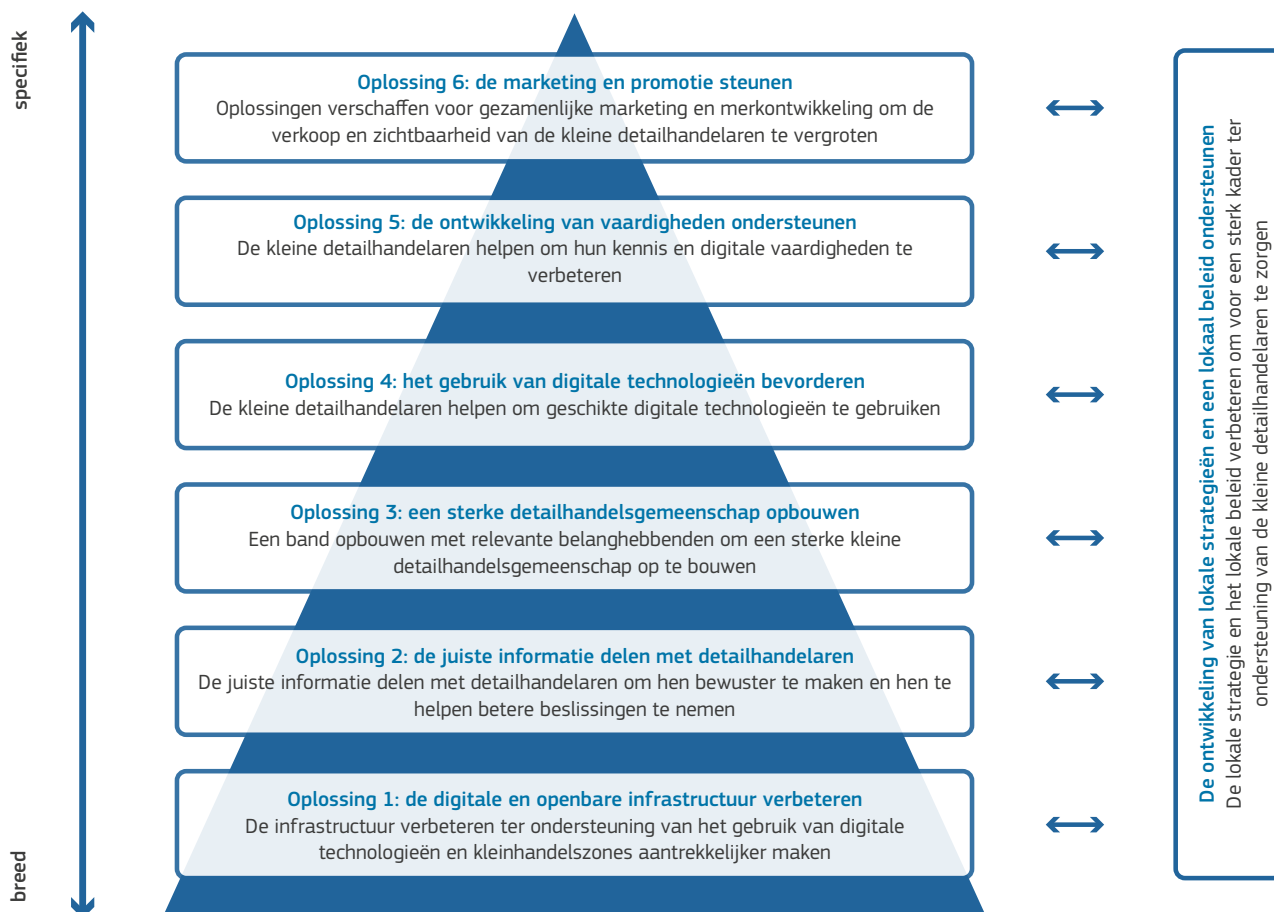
specifiek

breed

Oplossing 6: de marketing en promotie steunen
Oplossingen verschaffen voor gezamenlijke marketing en merkontwikkeling om de verkoop en zichtbaarheid van de kleine detailhandelaren te vergroten

Oplossing 5: de ontwikkeling van vaardigheden ondersteunen
De kleine detailhandelaren helpen om hun kennis en digitale vaardigheden te verbeteren

Oplossing 4: het gebruik van digitale technologieën bevorderen
De kleine detailhandelaren helpen om geschikte digitale technologieën te gebruiken

Oplossing 3: een sterke detailhandelsgemeenschap opbouwen
Een band opbouwen met relevante belanghebbenden om een sterke kleine detailhandelsgemeenschap op te bouwen

Oplossing 2: de juiste informatie delen met detailhandelaren
De juiste informatie delen met detailhandelaren om hen bewuster te maken en hen te helpen betere beslissingen te nemen

Oplossing 1: de digitale en openbare infrastructuur verbeteren
De infrastructuur verbeteren ter ondersteuning van het gebruik van digitale technologieën en kleinhandelszones aantrekkelijker maken

De ontwikkeling van lokale strategieën en een lokaal beleid ondersteunen
De lokale strategie en het lokale beleid verbeteren om voor een sterk kader ter ondersteuning van de kleine detailhandelaren te zorgen